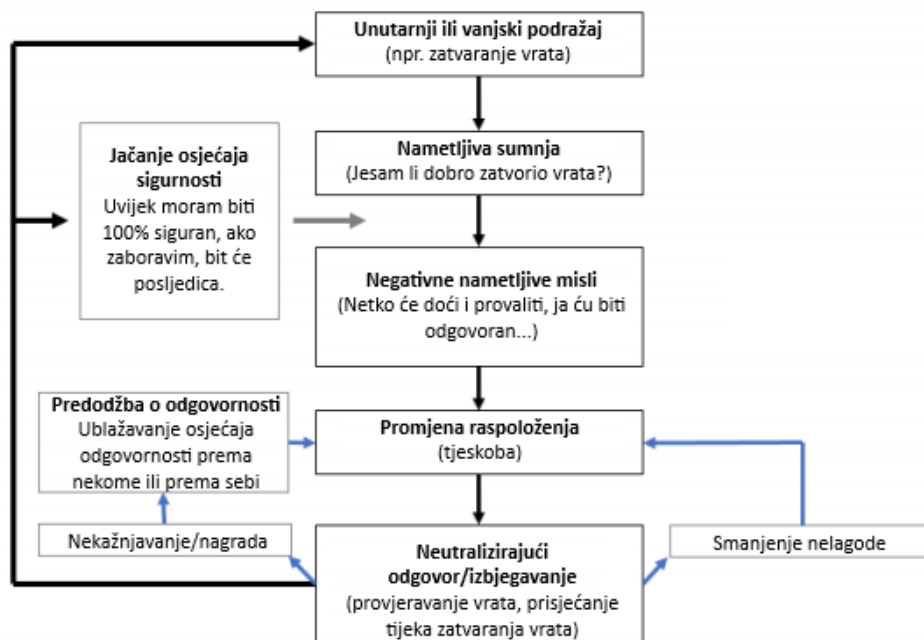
Unutarnji ili vanjski podražaj
(npr. zatvaranje vrata)

Jačanje osjećaja sigurnosti
Uvijek moram biti 100% siguran, ako zaboravim, bit će posljedica.

Nametljiva sumnja
(Jesam li dobro zatvorio vrata?)

Negativne nametljive misli
(Netko će doći i provaliti, ja ću biti odgovoran...)

Predodžba o odgovornosti
Ublažavanje osjećaja odgovornosti prema nekome ili prema sebi

Promjena raspoloženja
(tjeskoba)

Nekažnjavanje/nagrada

Neutralizirajući odgovor/izbjegavanje
(provjeravanje vrata, prisjećanje tijeka zatvaranja vrata)

Smanjenje nelagode